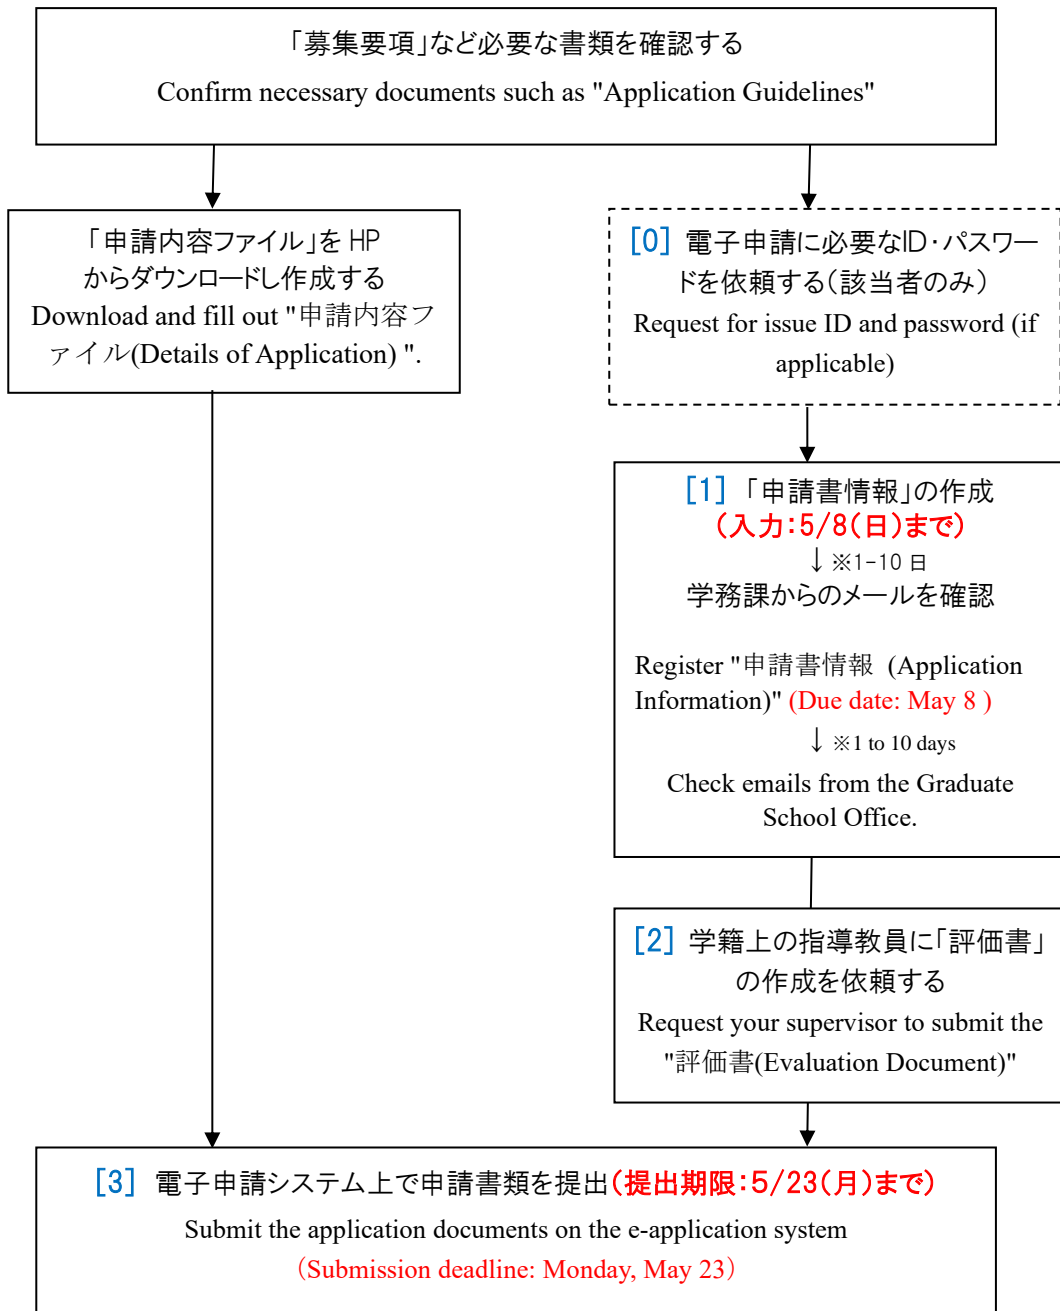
「募集要項」など必要な書類を確認する
Confirm necessary documents such as "Application Guidelines"

「申請内容ファイル」を HP からダウンロードし作成する
Download and fill out "申請内容ファイル(Details of Application) ".

[0] 電子申請に必要なID･パスワードを依頼する(該当者のみ)
Request for issue ID and password (if applicable)

[1] 「申請書情報」の作成
(入力:5/8(日)まで)
↓ ※1-10 日
学務課からのメールを確認

Register "申請書情報 (Application Information)" (Due date: May 8 )
↓ ※1 to 10 days
Check emails from the Graduate School Office.

[2] 学籍上の指導教員に「評価書」の作成を依頼する
Request your supervisor to submit the "評価書(Evaluation Document)"

[3] 電子申請システム上で申請書類を提出(提出期限:5/23(月)まで)
Submit the application documents on the e-application system
(Submission deadline: Monday, May 23)